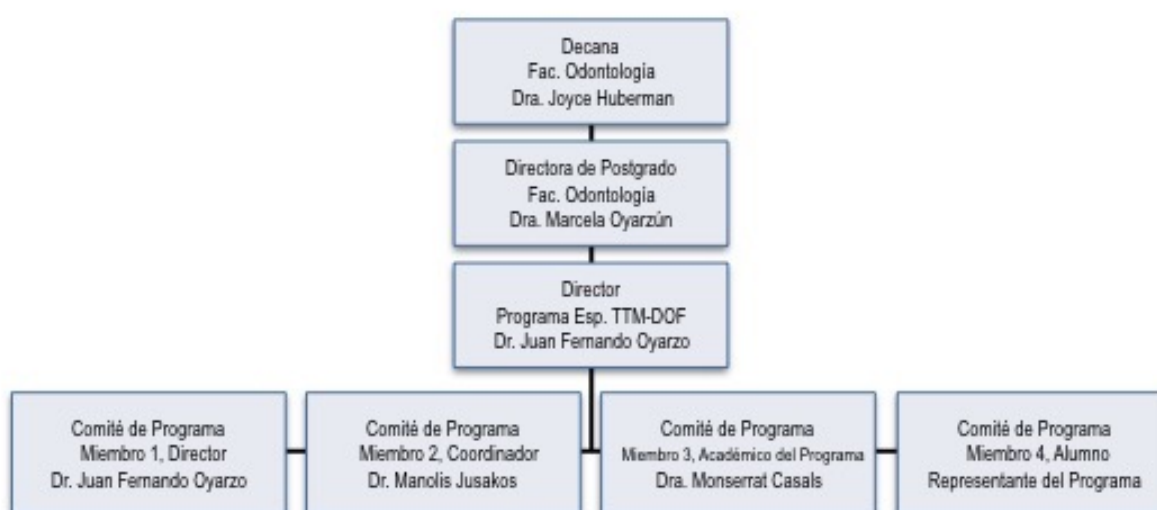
Decana
Fac. Odontología
Dra. Joyce Huberman

Directora de Postgrado
Fac. Odontología
Dra. Marcela Oyarzún

Director
Programa Esp. TTM-DOF
Dr. Juan Fernando Oyarzo

Comité de Programa
Miembro 1, Director
Dr. Juan Fernando Oyarzo

Comité de Programa
Miembro 2, Coordinador
Dr. Manolis Jusakos

Comité de Programa
Miembro 3, Académico del Programa
Dra. Monserrat Casals

Comité de Programa
Miembro 4, Alumno
Representante del Programa